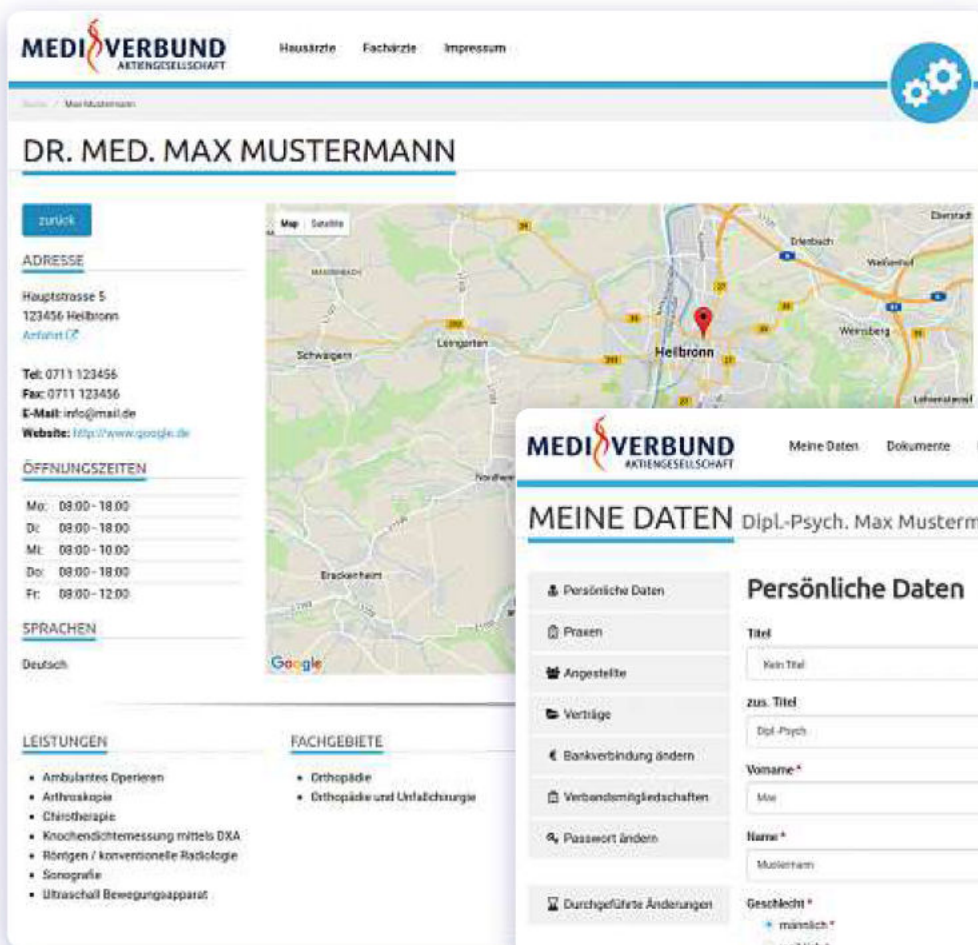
MEDIVERBUND AKTIENGESELLSCHAFT

Hausärzte Fachärzte Impressum

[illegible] / Max Mustermann

DR. MED. MAX MUSTERMANN

zurück

ADRESSE

Hauptstrasse 5
123456 Heilbronn
Anfahrt

Tel: 0711 123456
Fax: 0711 123456
E-Mail: info@mail.de
Website: http://www.google.de

ÖFFNUNGSZEITEN

| Mo: | 08:00 - 18:00 |
|---|---|
| Di: | 08:00 - 18:00 |
| Mi: | 08:00 - 10:00 |
| Do: | 08:00 - 18:00 |
| Fr: | 08:00 - 12:00 |

SPRACHEN

Deutsch

Map Satellite

Schwaigern Leingarten Heilbronn Erlenbach Weinsberg Brackenheim Eberstadt Weißenhof

Google

LEISTUNGEN

- Ambulantes Operieren
- Arthroskopie
- Chirotherapie
- Knochendichtemessung mittels DXA
- Röntgen / konventionelle Radiologie
- Sonografie
- Ultraschall Bewegungsapparat

FACHGEBIETE

- Orthopädie
- Orthopädie und Unfallchirurgie

MEDIVERBUND AKTIENGESELLSCHAFT

Meine Daten Dokumente

MEINE DATEN Dipl.-Psych. Max Musterm

Persönliche Daten
Praxen
Angestellte
Verträge
Bankverbindung ändern
Verbandsmitgliedschaften
Passwort ändern
Durchgeführte Änderungen

Persönliche Daten

Titel
Kein Titel

zus. Titel
Dipl.-Psych

Vorname *
Max

Name *
Mustermann

Geschlecht *
männlich *